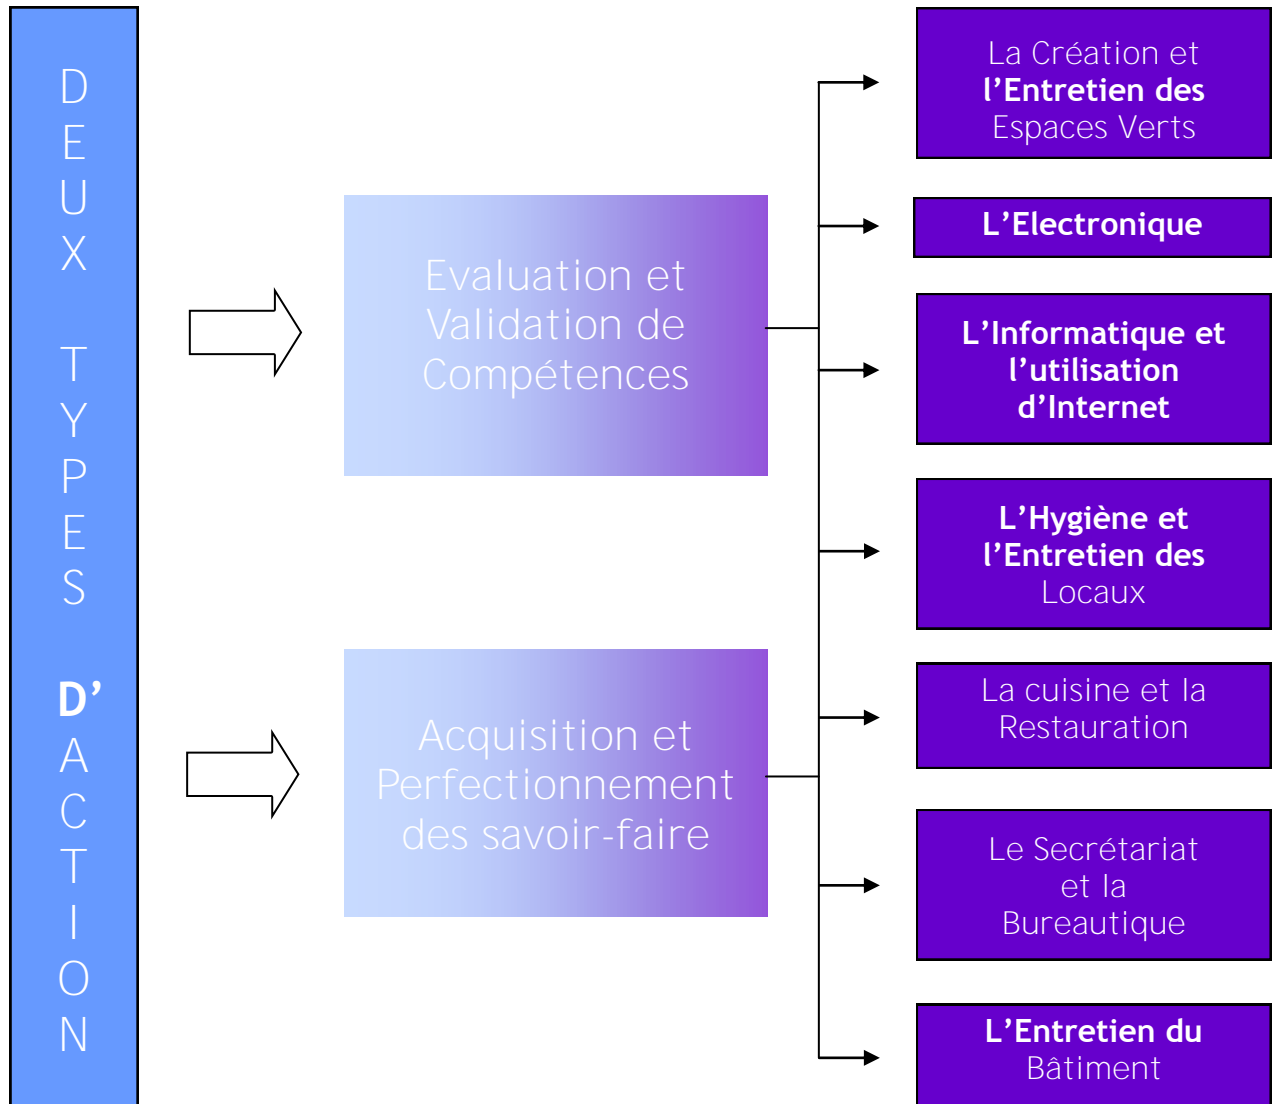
DEUX TYPES D'ACTION

Evaluation et Validation de Compétences

Acquisition et Perfectionnement des savoir-faire

La Création et l'Entretien des Espaces Verts

L'Electronique

L'Informatique et l'utilisation d'Internet

L'Hygiène et l'Entretien des Locaux

La cuisine et la Restauration

Le Secrétariat et la Bureautique

L'Entretien du Bâtiment